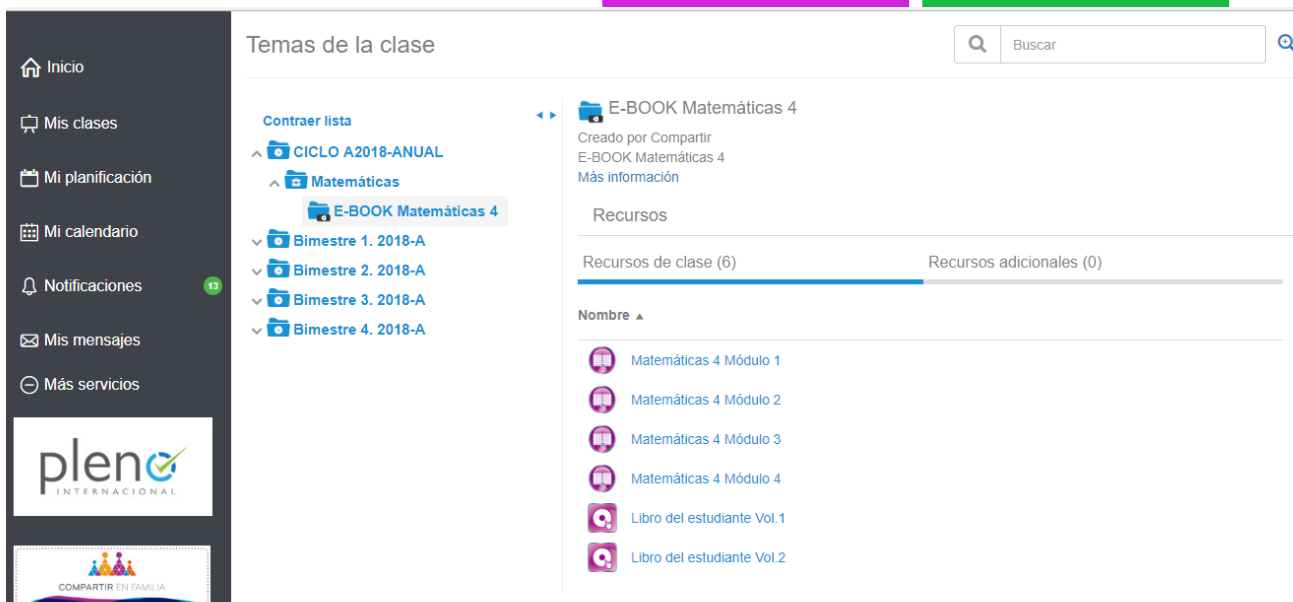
Inicio

Mis clases

Mi planificación

Mi calendario

Notificaciones 13

Mis mensajes

Más servicios

pleno INTERNACIONAL

COMPARTIR EN FAMILIA

Temas de la clase

Buscar

Contraer lista

CICLO A2018-ANUAL

Matemáticas

E-BOOK Matemáticas 4

Bimestre 1. 2018-A

Bimestre 2. 2018-A

Bimestre 3. 2018-A

Bimestre 4. 2018-A

E-BOOK Matemáticas 4

Creado por Compartir

E-BOOK Matemáticas 4

Más información

Recursos

Recursos de clase (6)

Recursos adicionales (0)

Nombre ▲

Matemáticas 4 Módulo 1

Matemáticas 4 Módulo 2

Matemáticas 4 Módulo 3

Matemáticas 4 Módulo 4

Libro del estudiante Vol.1

Libro del estudiante Vol.2